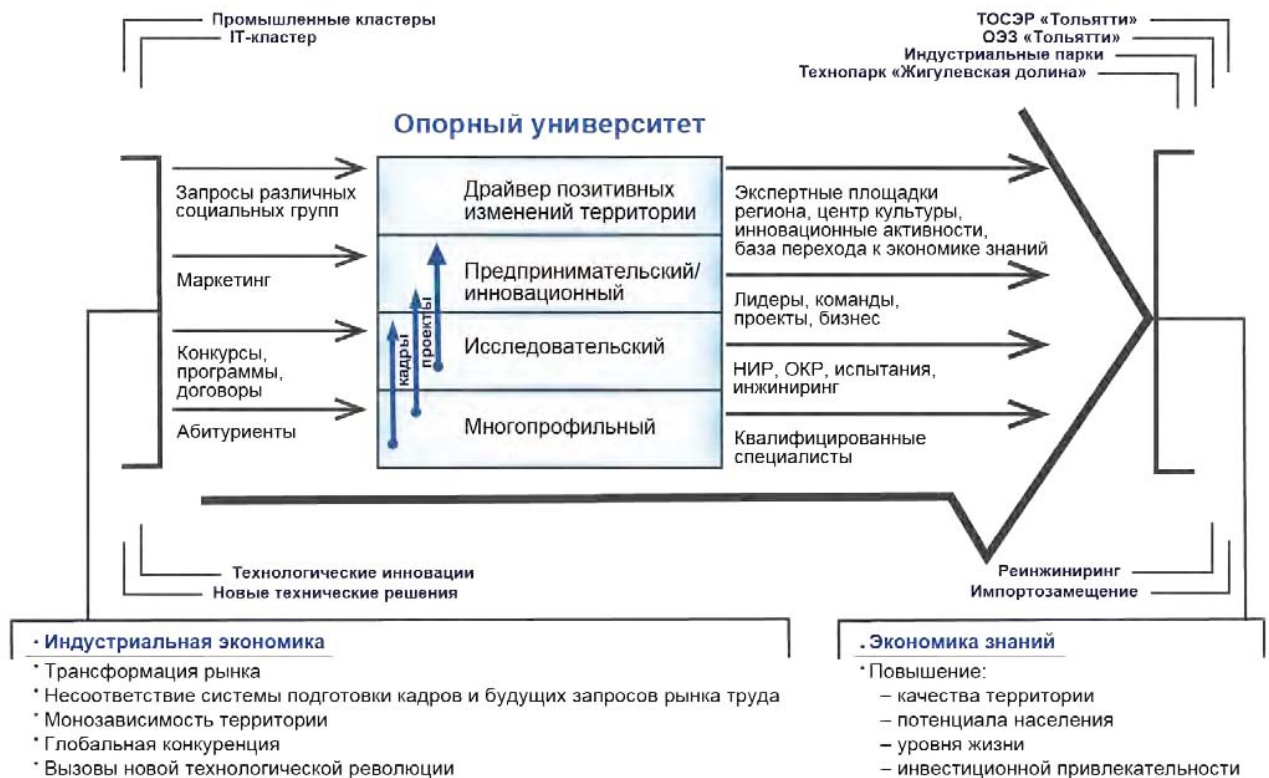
Промышленные кластеры
IT-кластер

ТОСЭР «Тольятти»
ОЭЗ «Тольятти»
Индустриальные парки
Технопарк «Жигулевская долина»

Опорный университет

Запросы различных социальных групп

Маркетинг

Конкурсы, программы, договоры

Абитуриенты

Драйвер позитивных изменений территории

Предпринимательский/ инновационный

Исследовательский

Многопрофильный

кадры

проекты

Экспертные площадки региона, центр культуры, инновационные активности, база перехода к экономике знаний

Лидеры, команды, проекты, бизнес

НИР, ОКР, испытания, инжиниринг

Квалифицированные специалисты

Технологические инновации
Новые технические решения

Реинжиниринг
Импортозамещение

· Индустриальная экономика
· Трансформация рынка
· Несоответствие системы подготовки кадров и будущих запросов рынка труда
· Монозависимость территории
· Глобальная конкуренция
· Вызовы новой технологической революции

. Экономика знаний
· Повышение:
– качества территории
– потенциала населения
– уровня жизни
– инвестиционной привлекательности